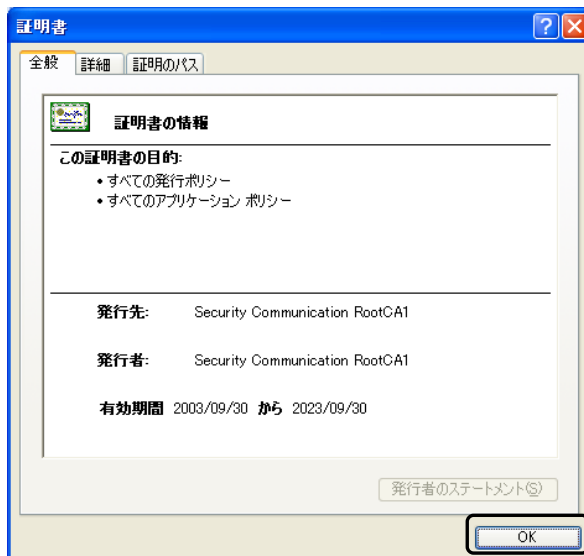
証明書

全般 | 詳細 | 証明のパス

証明書の情報

この証明書の目的:

• すべての発行ポリシー
• すべてのアプリケーション ポリシー

発行先: Security Communication RootCA1

発行者: Security Communication RootCA1

有効期間 2003/09/30 から 2023/09/30

発行者のステートメント(S)

OK